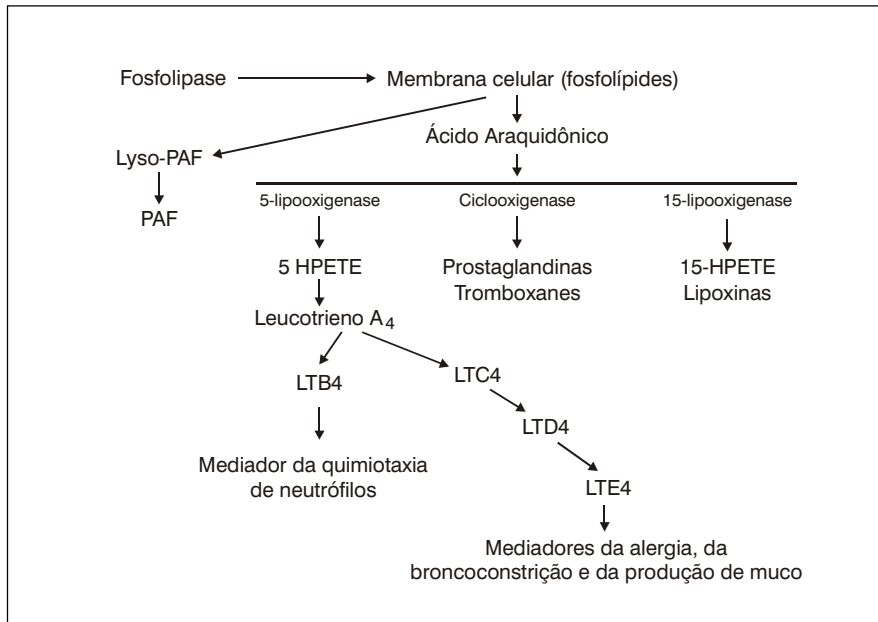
Fosfolipase

Membrana celular (fosfolípides)

Ácido Araquidônico

Lyso-PAF

PAF

5-lipooxigenase

Ciclooxigenase

15-lipooxigenase

5 HPETE

Prostaglandinas
Tromboxanes

15-HPETE
Lipoxinas

Leucotrieno $A_4$

LTB4

LTC4

LTD4

Mediador da quimiotaxia de neutrófilos

LTE4

Mediadores da alergia, da broncoconstrição e da produção de muco